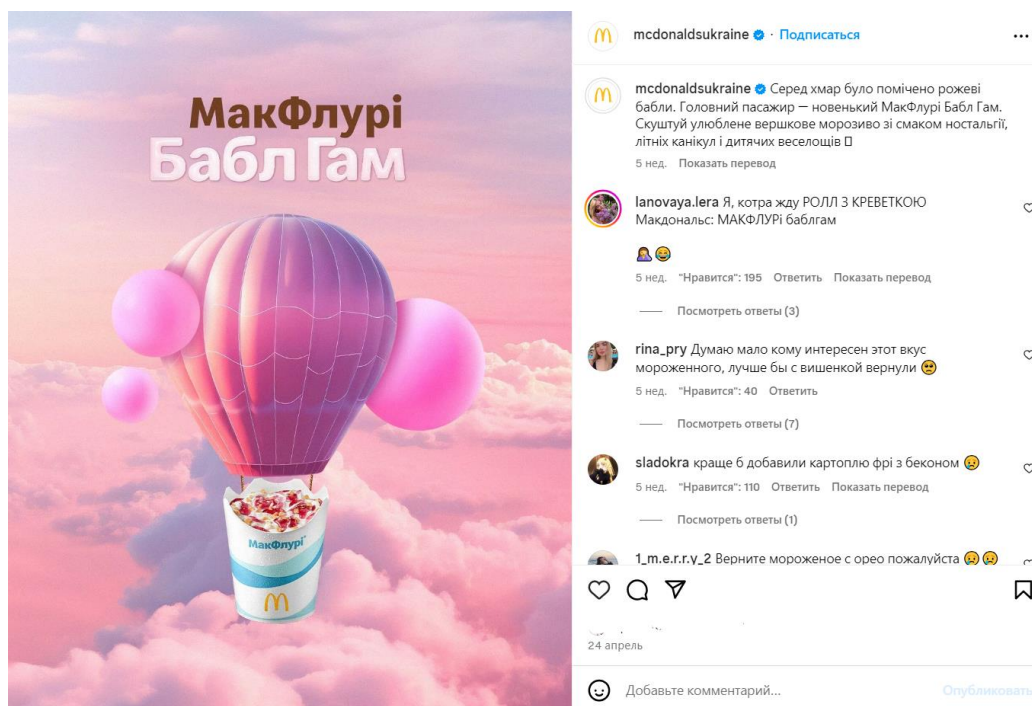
МакФлурі
Бабл Гам

МакФлурі

M

M mcdonaldsukraine · Подписаться ...

M mcdonaldsukraine Серед хмар було помічено рожеві бабли. Головний пасажир — новенький МакФлурі Бабл Гам. Скуштуй улюблене вершкове морозиво зі смаком ностальгії, літніх канікул і дитячих веселощів 
5 нед. Показать перевод

lanovaya.lera Я, котра жду РОЛЛ З КРЕВЕТКОЮ Макдональс: МАКФЛУРі баблгам

🙎😂
5 нед. "Нравится": 195 Ответить Показать перевод

Посмотреть ответы (3)

rina_pry Думаю мало кому интересен этот вкус мороженного, лучше бы с вишенкой вернули 🙁
5 нед. "Нравится": 40 Ответить

Посмотреть ответы (7)

sladokra краще б добавили картоплю фрі з беконом 😟
5 нед. "Нравится": 110 Ответить Показать перевод

Посмотреть ответы (1)

1_m.e.r.r.y_2 Верните мороженое с орео пожалуйста 😢😢

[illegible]
24 апрель

Добавьте комментарий...
Опубликовать